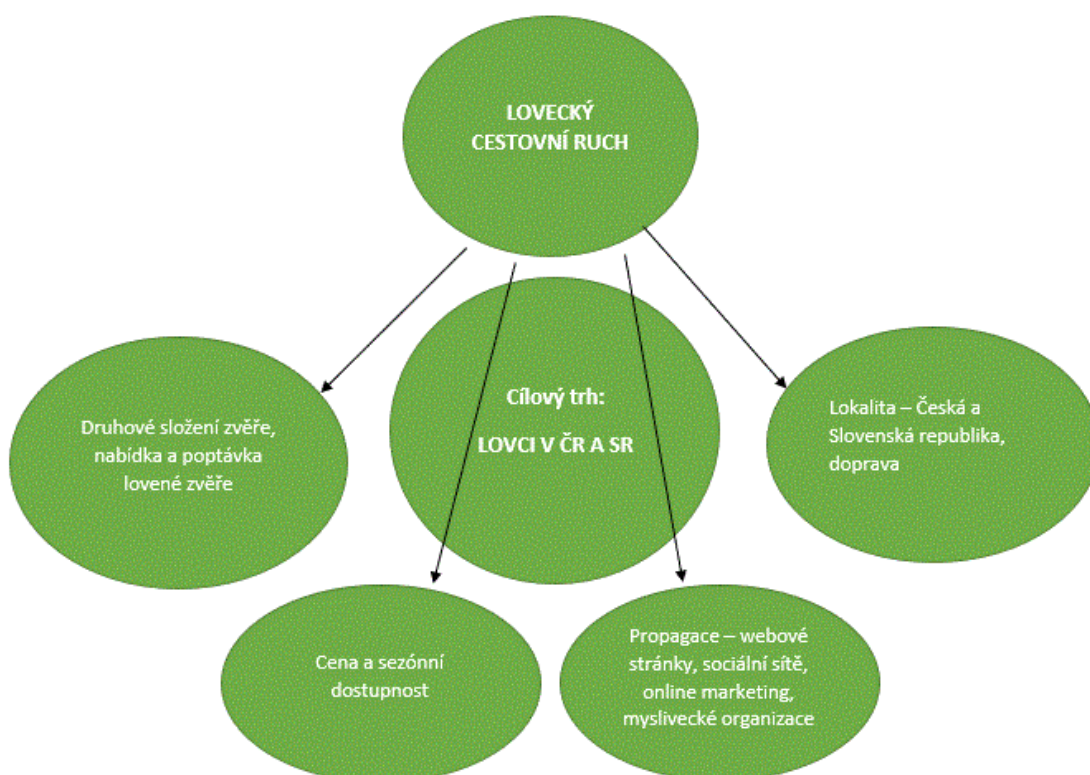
LOVECKÝ CESTOVNÍ RUCH

Druhové složení zvěře, nabídka a poptávka lovené zvěře

Cílový trh:

LOVCI V ČR A SR

Lokalita – Česká a Slovenská republika, doprava

Cena a sezónní dostupnost

Propagace – webové stránky, sociální sítě, online marketing, myslivecké organizace